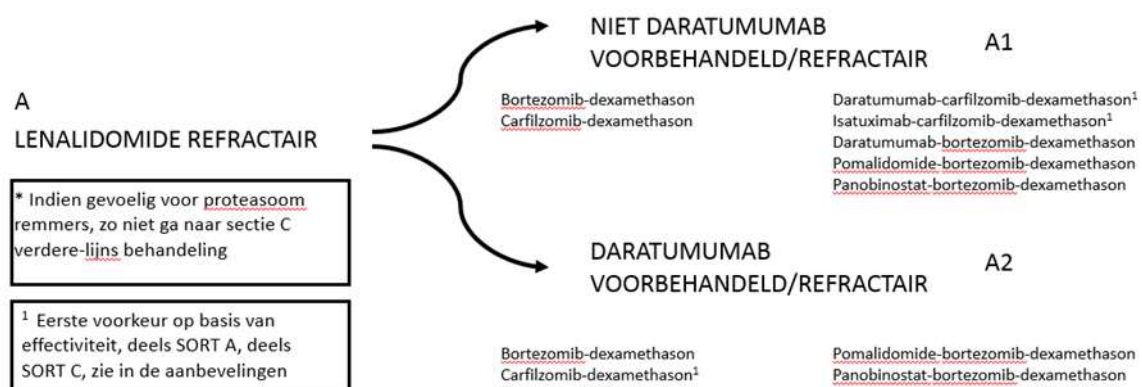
A
LENALIDOMIDE REFRACTAIR

* Indien gevoelig voor proteasoom remmers, zo niet ga naar sectie C verdere-lijns behandeling

$^1$ Eerste voorkeur op basis van effectiviteit, deels SORT A, deels SORT C, zie in de aanbevelingen

NIET DARATUMUMAB VOORBEHANDELD/REFRACTAIR

A1

Bortezomib-dexamethason
Carfilzomib-dexamethason

Daratumumab-carfilzomib-dexamethason$^1$
Isatuximab-carfilzomib-dexamethason$^1$
Daratumumab-bortezomib-dexamethason
Pomalidomide-bortezomib-dexamethason
Panobinostat-bortezomib-dexamethason

DARATUMUMAB VOORBEHANDELD/REFRACTAIR

A2

Bortezomib-dexamethason
Carfilzomib-dexamethason$^1$

Pomalidomide-bortezomib-dexamethason
Panobinostat-bortezomib-dexamethason